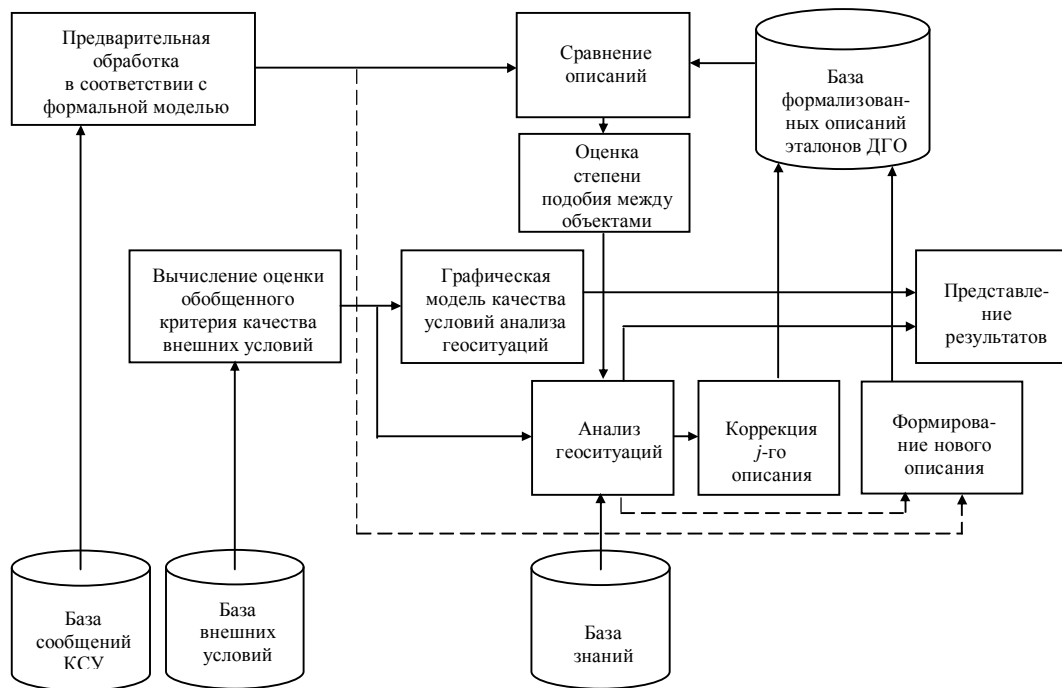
Предварительная обработка в соответствии с формальной моделью

Сравнение описаний

База формализованных описаний эталонов ДГО

Оценка степени подобия между объектами

Вычисление оценки обобщенного критерия качества внешних условий

Графическая модель качества условий анализа геоситуаций

Представление результатов

Анализ геоситуаций

Коррекция $j$-го описания

Формирование нового описания

База сообщений КСУ

База внешних условий

База знаний